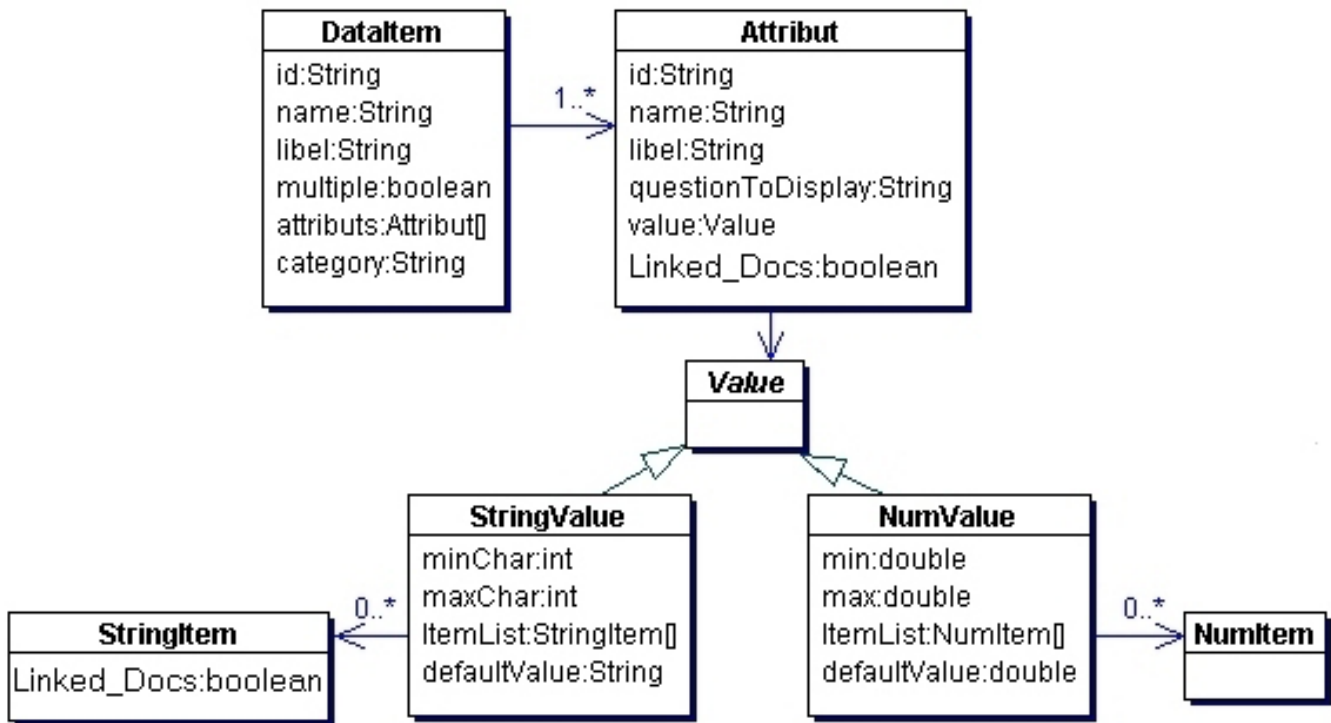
DataItem
id:String
name:String
libel:String
multiple:boolean
attributs:Attribut[]
category:String

1..*

Attribut
id:String
name:String
libel:String
questionToDisplay:String
value:Value
Linked_Docs:boolean

Value

StringValue
minChar:int
maxChar:int
ItemList:StringItem[]
defaultValue:String

NumValue
min:double
max:double
ItemList:NumItem[]
defaultValue:double

0..*

StringItem
Linked_Docs:boolean

0..*

NumItem